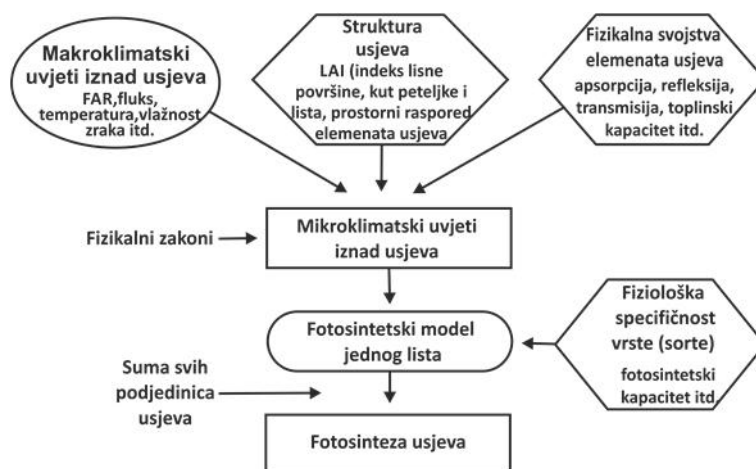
Makroklimatski uvjeti iznad usjeva
FAR,fluks, temperatura,vlažnost zraka itd.

Struktura usjeva
LAI (indeks lisne površine, kut peteljke i lista, prostorni raspored elemenata usjeva

Fizikalna svojstva elemenata usjeva
apsorpcija, refleksija, transmisija, toplinski kapacitet itd.

Fizikalni zakoni

Mikroklimatski uvjeti iznad usjeva

Fotosintetski model jednog lista

Fiziološka specifičnost vrste (sorte)
fotosintetski kapacitet itd.

Suma svih podjedinica usjeva

Fotosinteza usjeva